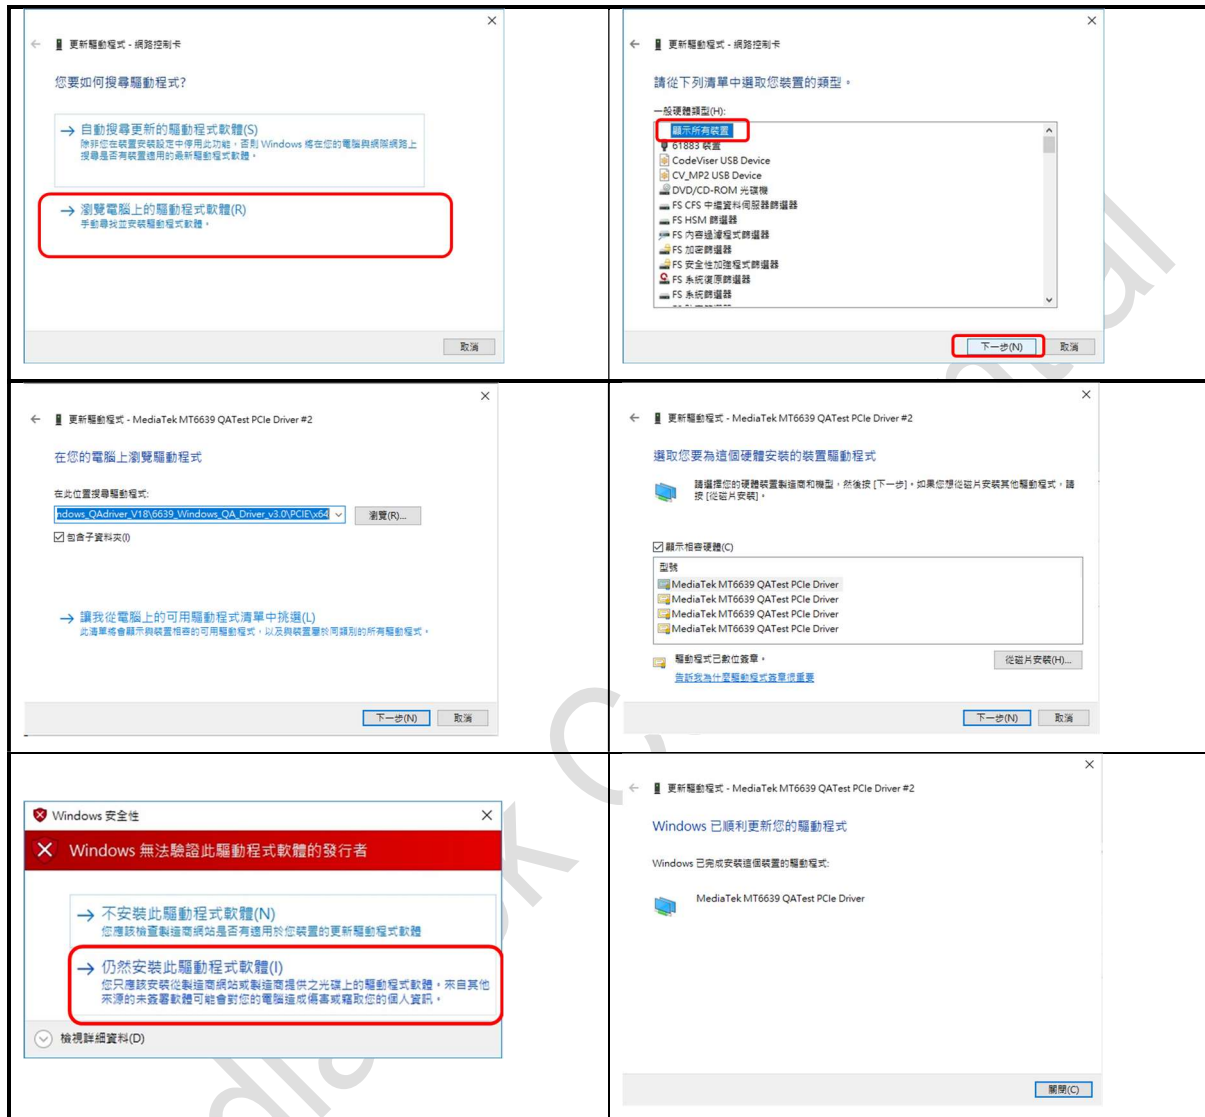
×
← 更新驅動程式 - 網路控制卡

您要如何搜尋驅動程式?

→ 自動搜尋更新的驅動程式軟體(S)
除非您在裝置安裝設定中停用此功能，否則 Windows 將在您的電腦與網際網路上搜尋是否有裝置適用的最新驅動程式軟體。

→ 瀏覽電腦上的驅動程式軟體(R)
手動尋找並安裝驅動程式軟體。

取消

×
← 更新驅動程式 - 網路控制卡

請從下列清單中選取您裝置的類型。

一般硬體類型(H):
顯示所有裝置
61883 裝置
CodeViser USB Device
CV_MP2 USB Device
DVD/CD-ROM 光碟機
FS CFS 中繼資料伺服器篩選器
FS HSM 篩選器
FS 內容過濾程式篩選器
FS 加密篩選器
FS 安全性加強程式篩選器
FS 系統復原篩選器
FS 系統篩選器

下一步(N) 取消

×
← 更新驅動程式 - MediaTek MT6639 QATest PCIe Driver #2

在您的電腦上瀏覽驅動程式

在此位置搜尋驅動程式:
ndows_QAdriver_V18\6639_Windows_QA_Driver_v3.0\PCIE\x64
瀏覽(R)...
包含子資料夾(I)

→ 讓我從電腦上的可用驅動程式清單中挑選(L)
此清單將會顯示與裝置相容的可用驅動程式，以及與裝置屬於同類別的所有驅動程式。

下一步(N) 取消

×
← 更新驅動程式 - MediaTek MT6639 QATest PCIe Driver #2

選取您要為這個硬體安裝的裝置驅動程式

請選擇您的硬體裝置製造商和機型，然後按 [下一步]。如果您想從磁片安裝其他驅動程式，請按 [從磁片安裝]。

顯示相容硬體(C)
型號
MediaTek MT6639 QATest PCIe Driver
MediaTek MT6639 QATest PCIe Driver
MediaTek MT6639 QATest PCIe Driver
MediaTek MT6639 QATest PCIe Driver

驅動程式已數位簽章。
告訴我為什麼驅動程式簽章很重要
從磁片安裝(H)...

下一步(N) 取消

Windows 安全性 ×
Windows 無法驗證此驅動程式軟體的發行者

→ 不安裝此驅動程式軟體(N)
您應該檢查製造商網站是否有適用於您裝置的更新驅動程式軟體

→ 仍然安裝此驅動程式軟體(I)
您只應該安裝從製造商網站或製造商提供之光碟上的驅動程式軟體。來自其他來源的未簽署軟體可能會對您的電腦造成傷害或竊取您的個人資訊。

檢視詳細資料(D)

×
← 更新驅動程式 - MediaTek MT6639 QATest PCIe Driver #2

Windows 已順利更新您的驅動程式

Windows 已完成安裝這個裝置的驅動程式:

MediaTek MT6639 QATest PCIe Driver

關閉(C)